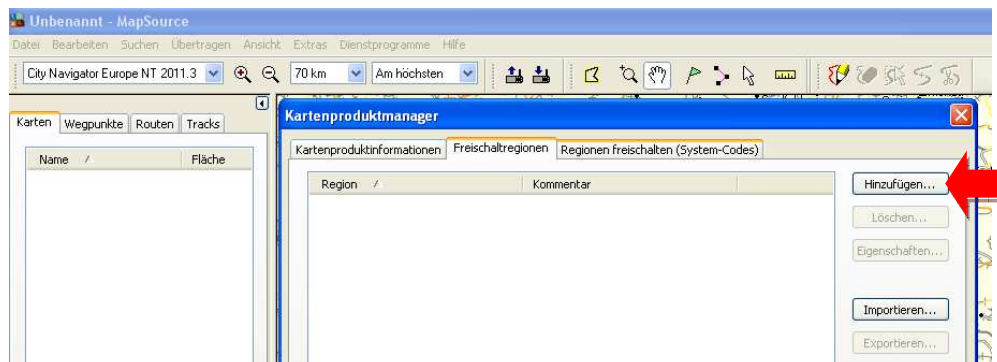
Unbenannt - MapSource

Datei Bearbeiten Suchen Übertragen Ansicht Extras Dienstprogramme Hilfe

City Navigator Europe NT 2011.3 | 70 km | Am höchsten

Karten | Wegpunkte | Routen | Tracks

| Name / | Fläche |
|---|---|

Kartenproduktmanager

Kartenproduktinformationen | Freischaltregionen | Regionen freischalten (System-Codes)

| Region / | Kommentar |
|---|---|

Hinzufügen...

Löschen...

Eigenschaften...

Importieren...

Exportieren...